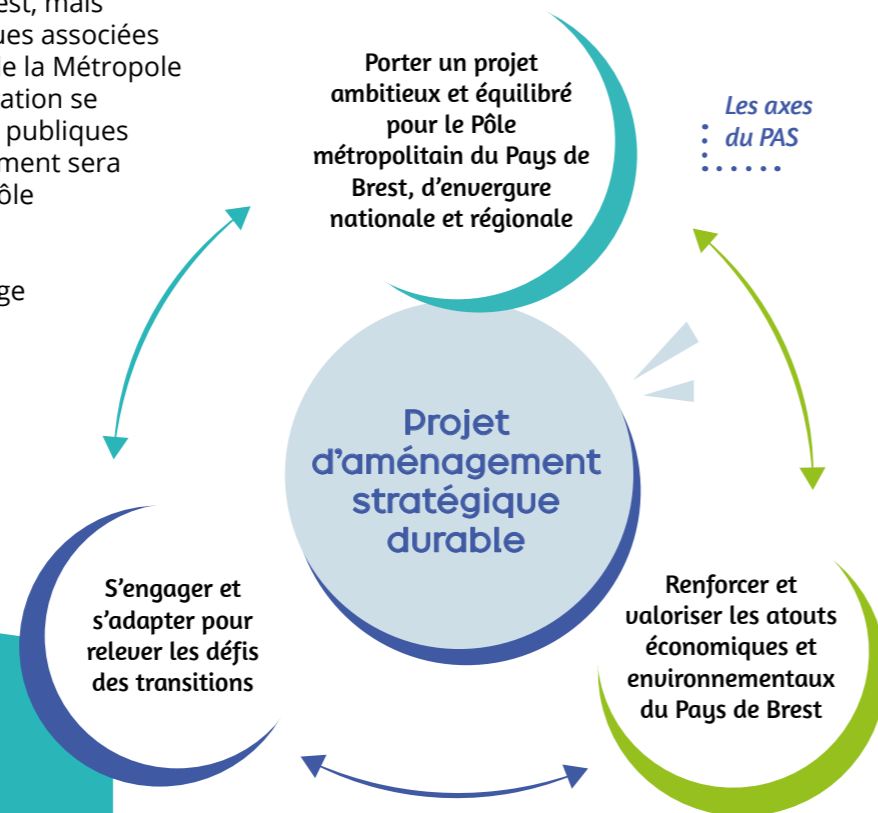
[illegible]est, mais
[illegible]ues associées
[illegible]e la Métropole
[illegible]ation se
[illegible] publiques
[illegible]ment sera
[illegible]ôle

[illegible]ge

Porter un projet ambitieux et équilibré pour le Pôle métropolitain du Pays de Brest, d'envergure nationale et régionale

Les axes du PAS

Projet d'aménagement stratégique durable

S'engager et s'adapter pour relever les défis des transitions

Renforcer et valoriser les atouts économiques et environnementaux du Pays de Brest